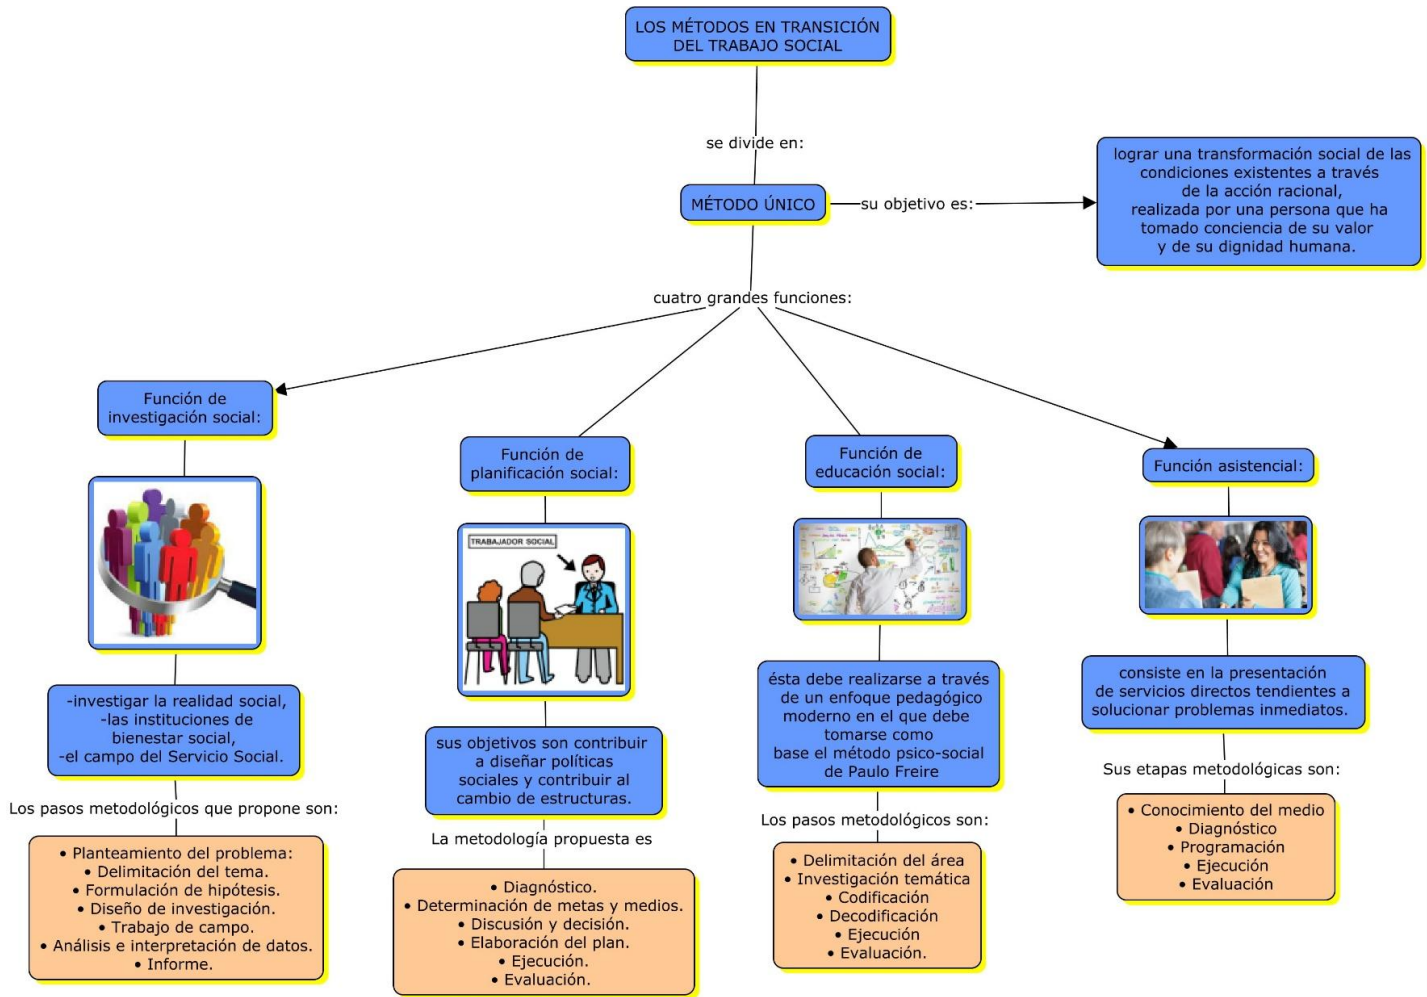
LOS MÉTODOS EN TRANSICIÓN DEL TRABAJO SOCIAL

se divide en:

MÉTODO ÚNICO

su objetivo es:

lograr una transformación social de las condiciones existentes a través de la acción racional, realizada por una persona que ha tomado conciencia de su valor y de su dignidad humana.

cuatro grandes funciones:

Función de investigación social:

-investigar la realidad social, -las instituciones de bienestar social, -el campo del Servicio Social.

Los pasos metodológicos que propone son:

• Planteamiento del problema:
• Delimitación del tema.
• Formulación de hipótesis.
• Diseño de investigación.
• Trabajo de campo.
• Análisis e interpretación de datos.
• Informe.

Función de planificación social:

TRABAJADOR SOCIAL

sus objetivos son contribuir a diseñar políticas sociales y contribuir al cambio de estructuras.

La metodología propuesta es

• Diagnóstico.
• Determinación de metas y medios.
• Discusión y decisión.
• Elaboración del plan.
• Ejecución.
• Evaluación.

Función de educación social:

ésta debe realizarse a través de un enfoque pedagógico moderno en el que debe tomarse como base el método psico-social de Paulo Freire

Los pasos metodológicos son:

• Delimitación del área
• Investigación temática
• Codificación
• Decodificación
• Ejecución
• Evaluación.

Función asistencial:

consiste en la presentación de servicios directos tendientes a solucionar problemas inmediatos.

Sus etapas metodológicas son:

• Conocimiento del medio
• Diagnóstico
• Programación
• Ejecución
• Evaluación